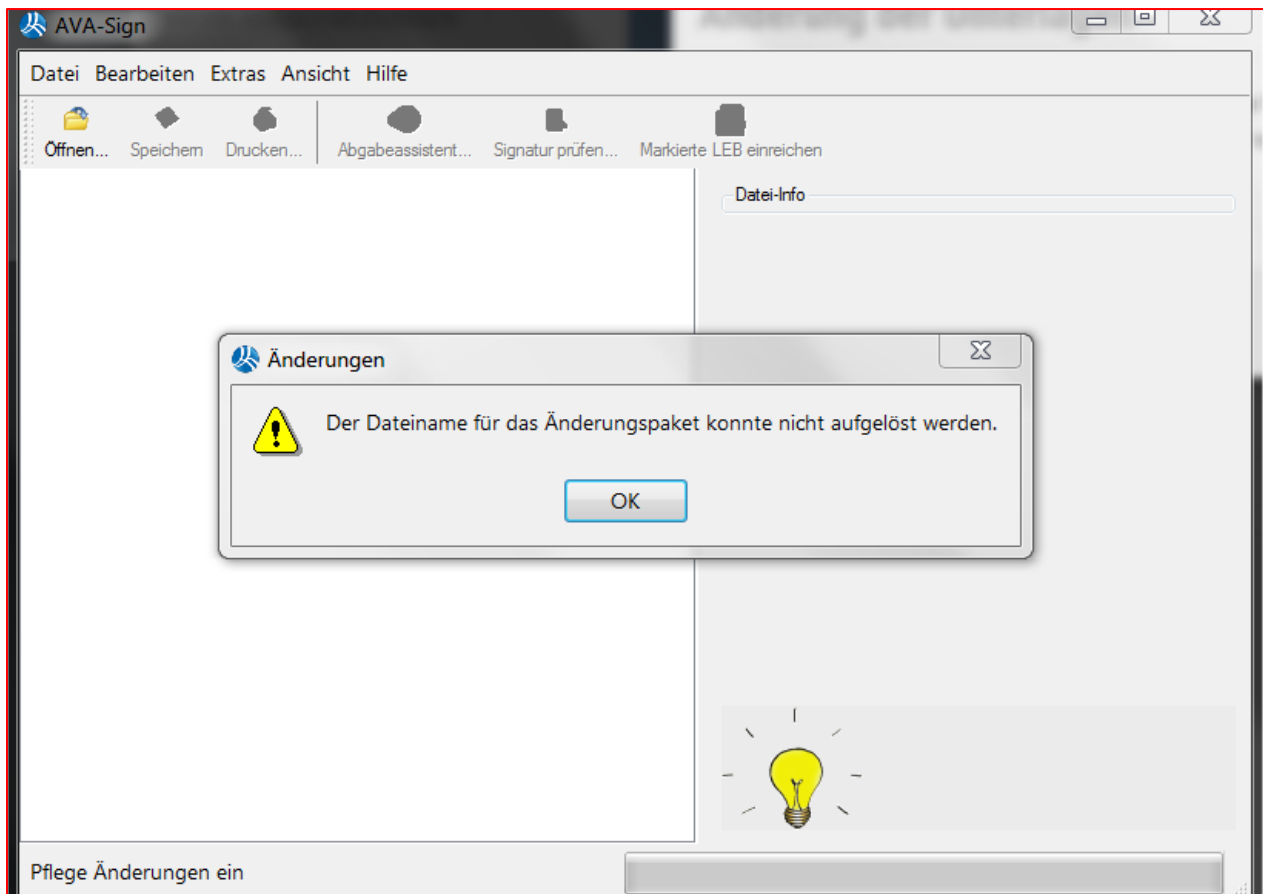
AVA-Sign

Datei Bearbeiten Extras Ansicht Hilfe

Öffnen... Speichern Drucken... Abgabeassistent... Signatur prüfen... Markierte LEB einreichen

Datei-Info

Änderungen

Der Dateiname für das Änderungspaket konnte nicht aufgelöst werden.

OK

Pflege Änderungen ein